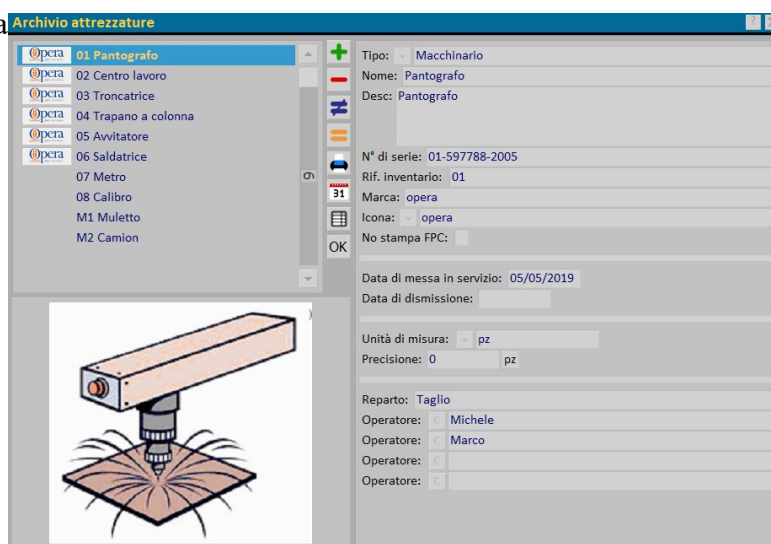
a Archivio attrezzature

?

Opera 01 Pantografo
Opera 02 Centro lavoro
Opera 03 Troncatrice
Opera 04 Trapano a colonna
Opera 05 Avvitatore
Opera 06 Saldatrice
07 Metro
08 Calibro
M1 Muletto
M2 Camion

9

31

OK

Tipo: Macchinario
Nome: Pantografo
Desc: Pantografo

N° di serie: 01-597788-2005
Rif. inventario: 01
Marca: opera
Icona: opera
No stampa FPC:

Data di messa in servizio: 05/05/2019
Data di dismissione:

Unità di misura: pz
Precisione: 0 pz

Reparto: Taglio
Operatore: Michele
Operatore: Marco
Operatore:
Operatore: